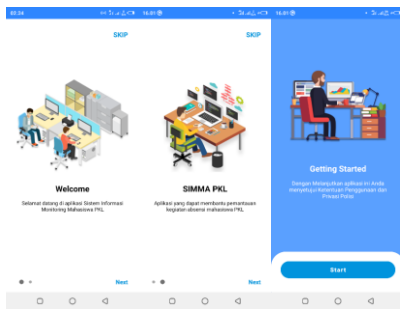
02.34

SKIP

Welcome

Selamat datang di aplikasi Sistem Informasi Monitoring Mahasiswa PKL

Next

16.01

SKIP

SIMMA PKL

Aplikasi yang dapat membantu pemantauan kegiatan absensi mahasiswa PKL

Next

16.01

Getting Started

Dengan Melanjutkan aplikasi ini Anda menyetujui Ketentuan Penggunaan dan Privasi Polisi

Start